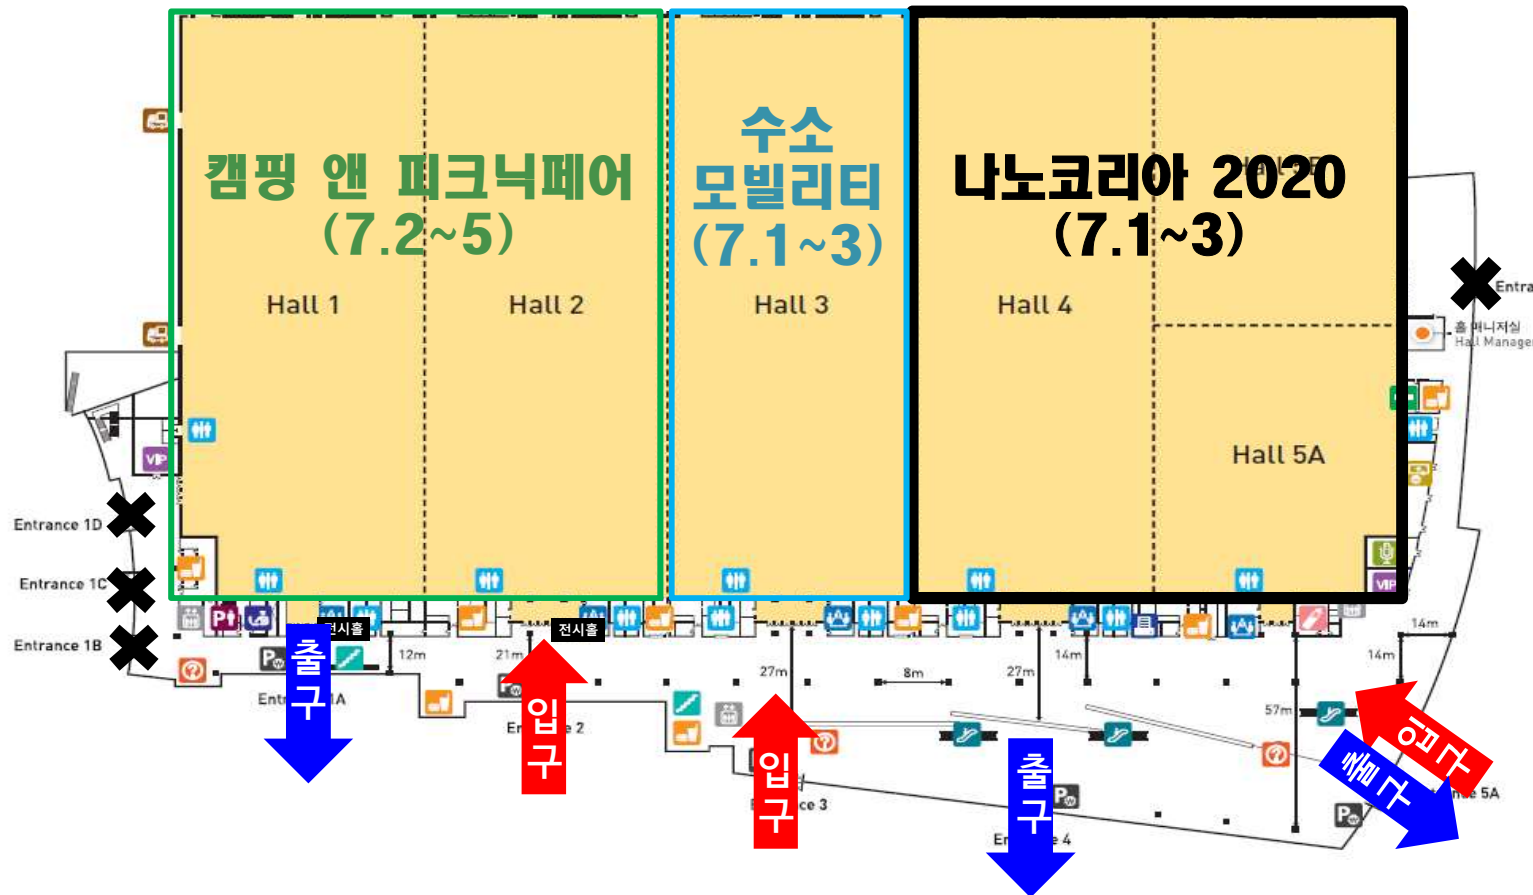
캠핑 앤 피크닉페어
(7.2~5)

Hall 1

Hall 2

수소
모빌리티
(7.1~3)

Hall 3

나노코리아 2020
(7.1~3)

Hall 4

Hall 5A

Entra

홀 매니저실
Hall Manager

Entrance 1D

Entrance 1C

Entrance 1B

전시홀

전시홀

출구

입구

입구

출구

입구

출구

Entr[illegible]A

En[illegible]e 2

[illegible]ce 3

En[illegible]e 4

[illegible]e 5A

12m

21m

27m

8m

27m

14m

57m

14m

14m